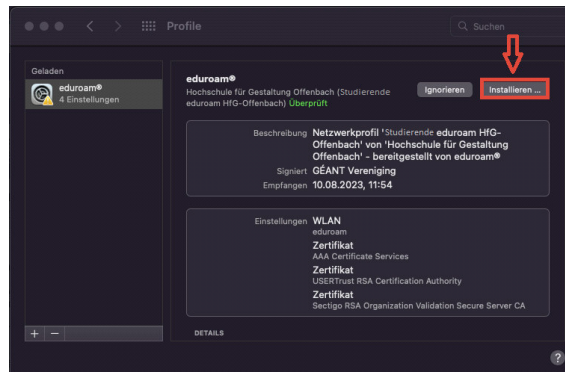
Profile

Suchen

Geladen

eduroam®
4 Einstellungen

eduroam®
Hochschule für Gestaltung Offenbach (Studierende eduroam HfG-Offenbach) Überprüft

Ignorieren

Installieren ...

Beschreibung Netzwerkprofil 'Studierende eduroam HfG-Offenbach' von 'Hochschule für Gestaltung Offenbach' - bereitgestellt von eduroam®

Signiert GÉANT Vereniging

Empfangen 10.08.2023, 11:54

Einstellungen WLAN
eduroam
Zertifikat
AAA Certificate Services
Zertifikat
USERTrust RSA Certification Authority
Zertifikat
Sectigo RSA Organization Validation Secure Server CA

DETAILS

+ −

?